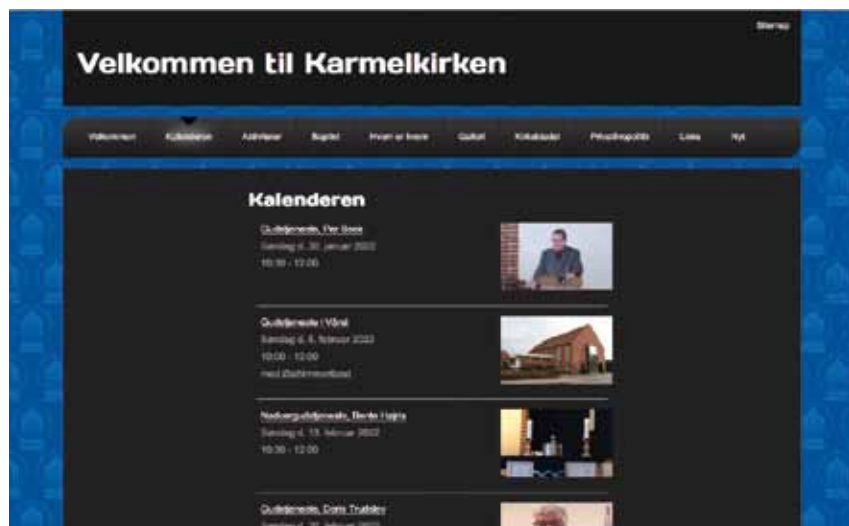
Sitemap

Velkommen til Karmelkirken

Velkommen | Kalenderen | Aktiviteter | Bogbod | Hvad er hvem | Galleri | Kirkeklasser | Privatlivspolitik | Links | Nyt

Kalenderen

Gudstjeneste, Per Boes
Søndag d. 30. januar 2022
10:30 - 12:00

Gudstjeneste i Vorsi
Søndag d. 6. februar 2022
10:00 - 12:00
med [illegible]

Nadvergudstjeneste, Bente Højris
Søndag d. 13. februar 2022
10:30 - 12:00

Gudstjeneste, Dorte Trudslev
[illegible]